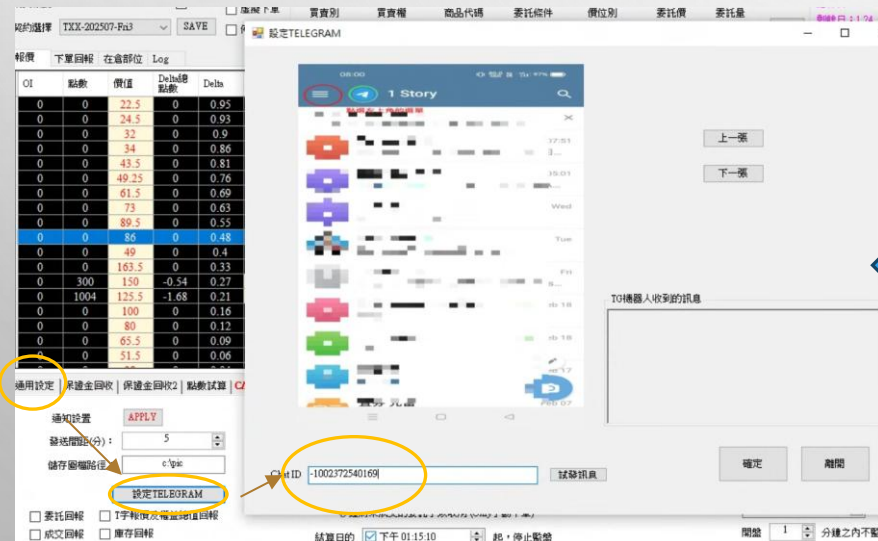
約選擇 TXX-202507-Fri3 SAVE

報價 下單回報 在倉部位 Log

| OI | 點數 | 價值 | Delta總點數 | Delta |
|---|---|---|---|---|
| 0 | 0 | 22.5 | 0 | 0.95 |
| 0 | 0 | 24.5 | 0 | 0.93 |
| 0 | 0 | 32 | 0 | 0.9 |
| 0 | 0 | 34 | 0 | 0.86 |
| 0 | 0 | 43.5 | 0 | 0.81 |
| 0 | 0 | 49.25 | 0 | 0.76 |
| 0 | 0 | 61.5 | 0 | 0.69 |
| 0 | 0 | 73 | 0 | 0.63 |
| 0 | 0 | 89.5 | 0 | 0.55 |
| 0 | 0 | 86 | 0 | 0.48 |
| 0 | 0 | 49 | 0 | 0.4 |
| 0 | 0 | 163.5 | 0 | 0.33 |
| 0 | 300 | 150 | -0.54 | 0.27 |
| 0 | 1004 | 125.5 | -1.68 | 0.21 |
| 0 | 0 | 100 | 0 | 0.16 |
| 0 | 0 | 80 | 0 | 0.12 |
| 0 | 0 | 65.5 | 0 | 0.09 |
| 0 | 0 | 51.5 | 0 | 0.06 |

通用設定 | 保證金回收 | 保證金回收2 | 點數試算 | CA

通知設置 APPLY
發送間距(分): 5
儲存圖檔路徑: c:\pic
設定TELEGRAM

委託回報 T字報價及權益數值回報
成交回報 庫存回報

買賣別 買賣權 商品代碼 委託條件 價位別 委託價 委託量

設定TELEGRAM

1 Story

上一張
下一張

TG機器人收到的訊息

Chat ID -1002372540169 試發訊息

確定 離開

結算日的 下午 01:15:10 起，停止監控
間隔 1 分鐘之內不監